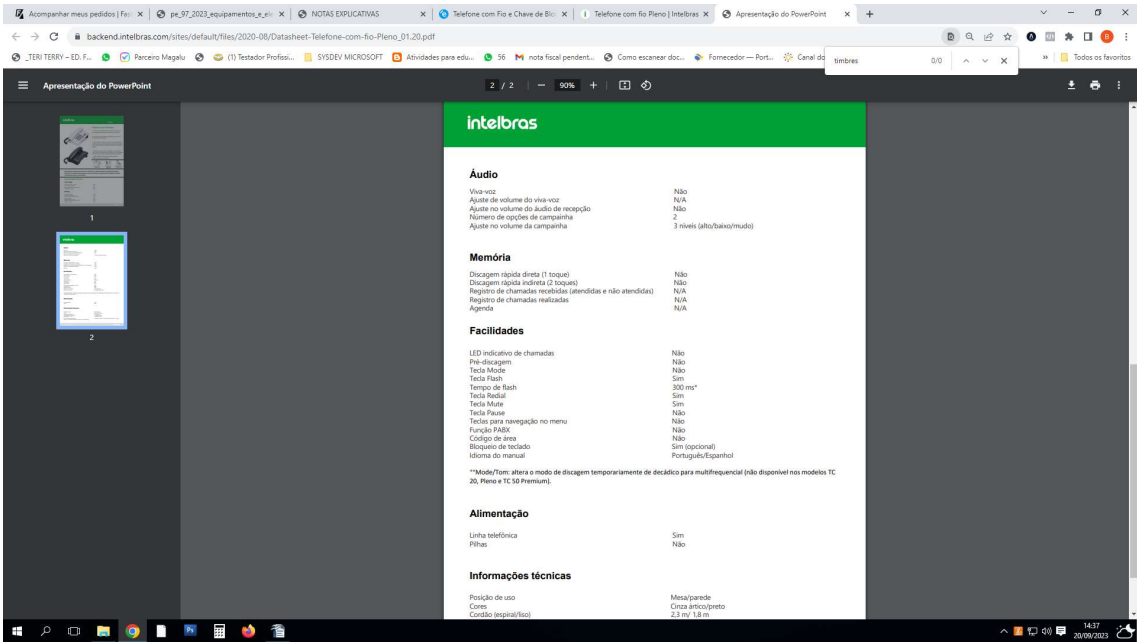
Acompanhar meus pedidos | Fast × | pe_97_2023_equipamentos_e_ele × | NOTAS EXPLICATIVAS × | Telefone com Fio e Chave de Blo × | Telefone com fio Pleno | Intelbras × | Apresentação do PowerPoint × +

backend.intelbras.com/sites/default/files/2020-08/Datasheet-Telefone-com-fio-Pleno_01.20.pdf

_TERI TERRY – ED. F... Parceiro Magalu (1) Testador Profissi... SYSDEV MICROSOFT Atividades para edu... 56 nota fiscal pendent... Como escanear doc... Fornecedor — Port... Canal do timbres 0/0 Todos os favoritos

Apresentação do PowerPoint 2 / 2 90%

1
2

intelbras

Áudio

| | |
|---|---|
| Viva-voz | Não |
| Ajuste de volume do viva-voz | N/A |
| Ajuste no volume do áudio de recepção | Não |
| Número de opções de campainha | 2 |
| Ajuste no volume da campainha | 3 níveis (alto/baixo/mudo) |

Memória

| | |
|---|---|
| Discagem rápida direta (1 toque) | Não |
| Discagem rápida indireta (2 toques) | Não |
| Registro de chamadas recebidas (atendidas e não atendidas) | N/A |
| Registro de chamadas realizadas | N/A |
| Agenda | N/A |

Facilidades

| | |
|---|---|
| LED indicativo de chamadas | Não |
| Pré-discagem | Não |
| Tecla Mode | Não |
| Tecla Flash | Sim |
| Tempo de flash | 300 ms* |
| Tecla Redial | Sim |
| Tecla Mute | Sim |
| Tecla Pause | Não |
| Teclas para navegação no menu | Não |
| Função PABX | Não |
| Código de área | Não |
| Bloqueio de teclado | Sim (opcional) |
| Idioma do manual | Português/Espanhol |

**Mode/Tom: altera o modo de discagem temporariamente de decádico para multifrequencial (não disponível nos modelos TC 20, Pleno e TC 50 Premium).

Alimentação

| | |
|---|---|
| Linha telefônica | Sim |
| Pilhas | Não |

Informações técnicas

| | |
|---|---|
| Posição de uso | Mesa/parede |
| Cores | Cinza ártico/preto |
| Cordão (espiral/liso) | 2,3 m/ 1,8 m |

14:37
20/09/2023